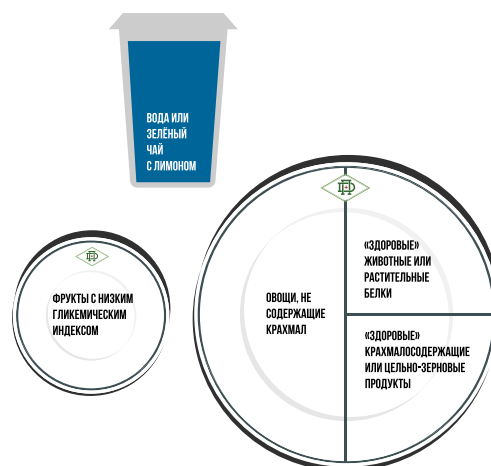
ВОДА ИЛИ ЗЕЛЁНЫЙ ЧАЙ С ЛИМОНОМ

ФРУКТЫ С НИЗКИМ ГЛИКЕМИЧЕСКИМ ИНДЕКСОМ

ОВОЩИ, НЕ СОДЕРЖАЩИЕ КРАХМАЛ

«ЗДОРОВЫЕ» ЖИВОТНЫЕ ИЛИ РАСТИТЕЛЬНЫЕ БЕЛКИ

«ЗДОРОВЫЕ» КРАХМАЛОСОДЕРЖАЩИЕ ИЛИ ЦЕЛЬНО-ЗЕРНОВЫЕ ПРОДУКТЫ